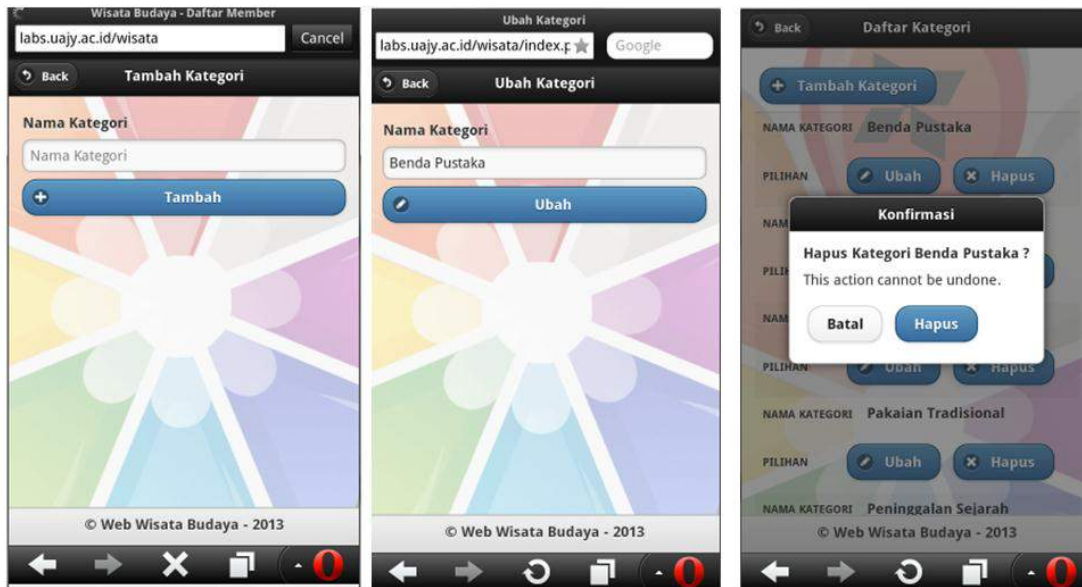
Wisata Budaya - Daftar Member
labs.uajy.ac.id/wisata
Cancel
Back
Tambah Kategori
Nama Kategori
Nama Kategori
Tambah
© Web Wisata Budaya - 2013

Ubah Kategori
labs.uajy.ac.id/wisata/index.p
Google
Back
Ubah Kategori
Nama Kategori
Benda Pustaka
Ubah
© Web Wisata Budaya - 2013

Back
Daftar Kategori
Tambah Kategori
NAMA KATEGORI Benda Pustaka
PILIHAN Ubah Hapus
NAM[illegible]
PILI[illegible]
NAM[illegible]
PILIHAN Ubah Hapus
Konfirmasi
Hapus Kategori Benda Pustaka ?
This action cannot be undone.
Batal
Hapus
NAMA KATEGORI Pakaian Tradisional
PILIHAN Ubah Hapus
NAMA KATEGORI Peninggalan Sejarah
© Web Wisata Budaya - 2013